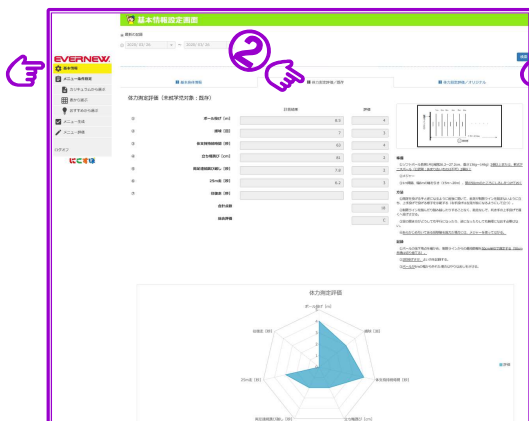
基本情報設定画面

EVERNEW

基本情報

メニュー条件検索

カリキュラムから探す

表から探す

ログアウト

にこすぽ

②

基本登録情報

体力測定評価／既存

体力測定評価／オリジナル

体力測定評価［未就学児対象：四歳］

ボール投げ（m）

握力（kg）

反復横跳び（回）

立ち幅跳び（cm）

25m走（秒）

合計点数

総合評価

体力測定評価

ボール投げ（m）

握力（kg）

反復横跳び（回）

立ち幅跳び（cm）

25m走（秒）